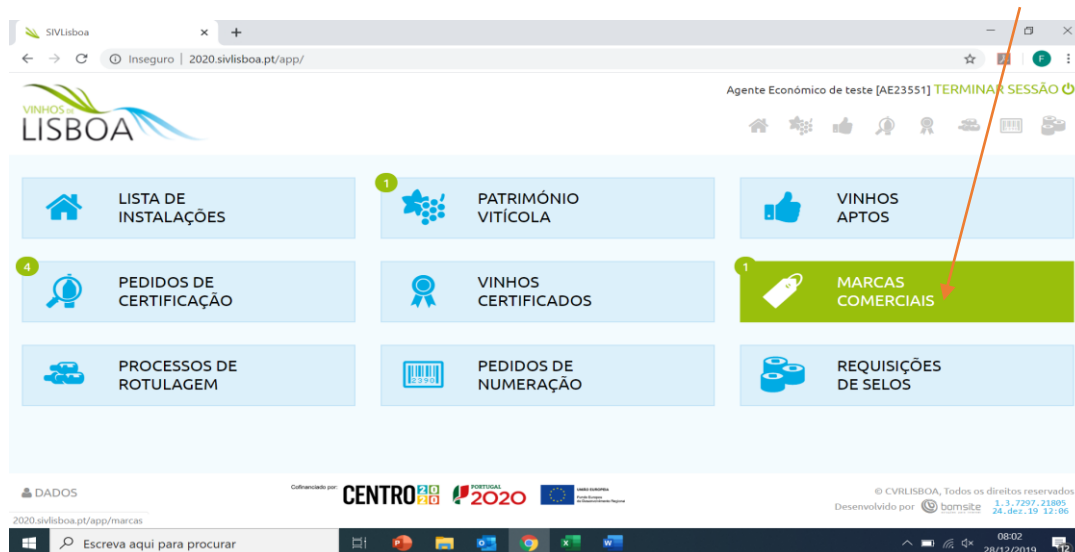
SIVLisboa

Inseguro | 2020.sivlisboa.pt/app/

VINHOS DE LISBOA

Agente Económico de teste [AE23551] TERMINAR SESSÃO

LISTA DE INSTALAÇÕES

1 PATRIMÓNIO VITÍCOLA

VINHOS APTOS

4 PEDIDOS DE CERTIFICAÇÃO

VINHOS CERTIFICADOS

1 MARCAS COMERCIAIS

PROCESSOS DE ROTULAGEM

PEDIDOS DE NUMERAÇÃO

REQUISIÇÕES DE SELOS

DADOS

Cofinanciado por: CENTRO 2020 PORTUGAL 2020 UNIÃO EUROPEIA Fundo Europeu de Desenvolvimento Regional

© CVRLISBOA, Todos os direitos reservados
Desenvolvido por bomsite 1.3.7297.21805 24.dez.19 12:06

2020.sivlisboa.pt/app/marcas

Escreva aqui para procurar

08:02 28/12/2019